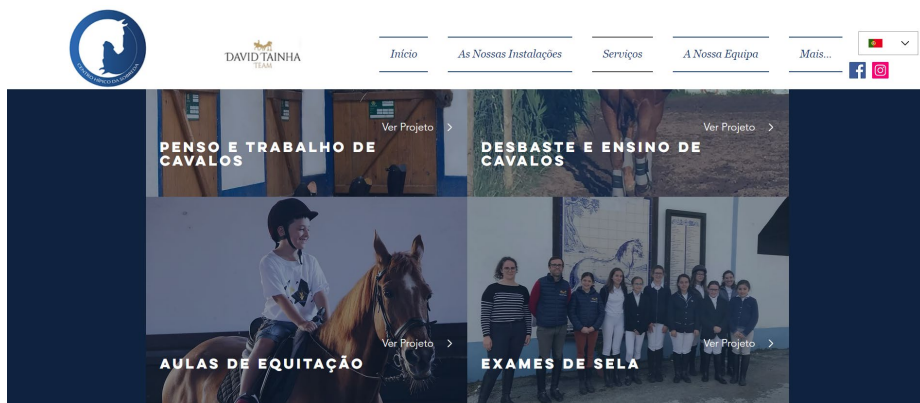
CENTRO HÍPICO DA ESTRELA

DAVID TAINHA
TEAM

Início
As Nossas Instalações
Serviços
A Nossa Equipa
Mais...

Ver Projeto
PENSO E TRABALHO DE CAVALOS

Ver Projeto
DESBASTE E ENSINO DE CAVALOS

Ver Projeto
AULAS DE EQUITAÇÃO

Ver Projeto
EXAMES DE SELA